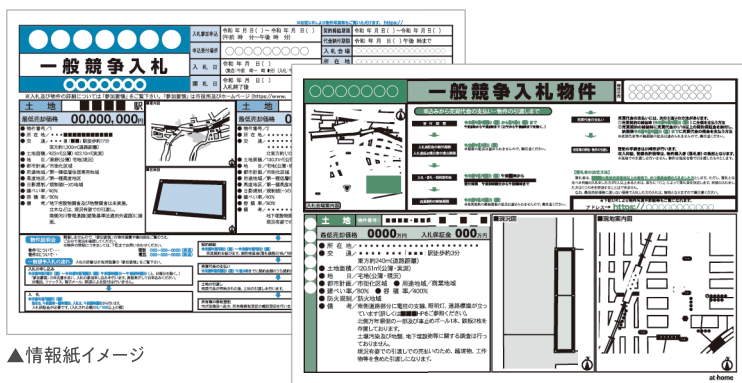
一般競争入札

入札書受付期間　令和 年 月 日（ ）～令和 年 月 日（ ）
申込受付場所
入札会場　令和 年 月 日（ ）
開札
入札会場
契約締結期限　令和 年 月 日（ ）
代金納付期限　令和 年 月 日（ ）午後 時迄まで

土地　駅
最低売却価格　00,000,000円

一般競争入札物件

土地
最低売却価格　0000万円　入札保証金　000万円
所在地
交通　駅徒歩約3分
土地面積　120.51㎡(公簿・実測)
地目　宅地(公簿・現況)
都市計画　市街化区域　用途地域　商業地域
建ぺい率　80%　容積率　400%
防火規制　防火地域
備考

現況図
物件案内図

▲情報紙イメージ

at home